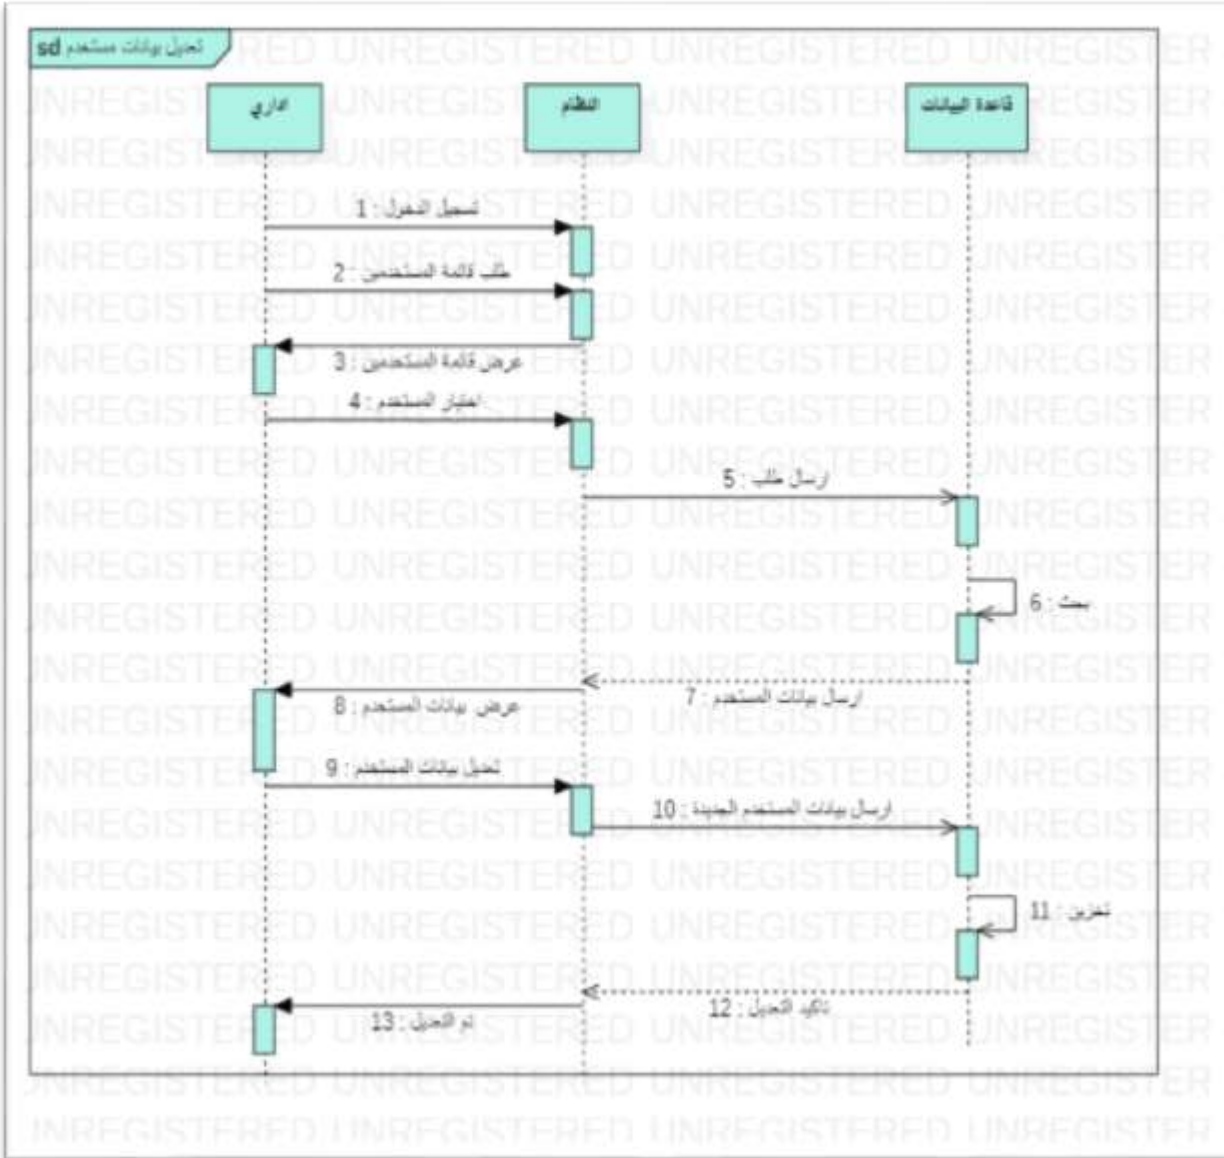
sd تعديل بيانات مستخدم

اداري

النظام

قاعدة البيانات

1 : تسجيل الدخول

2 : طلب قائمة المستخدمين

3 : عرض قائمة المستخدمين

4 : اختيار المستخدم

5 : ارسال طلب

6 : بحث

7 : ارسال بيانات المستخدم

8 : عرض بيانات المستخدم

9 : تعديل بيانات المستخدم

10 : ارسال بيانات المستخدم الجديدة

11 : تخزين

12 : تاكيد التعديل

13 : تم التعديل

UNREGISTERED UNREGISTERED UNREGISTERED UNREGISTERED